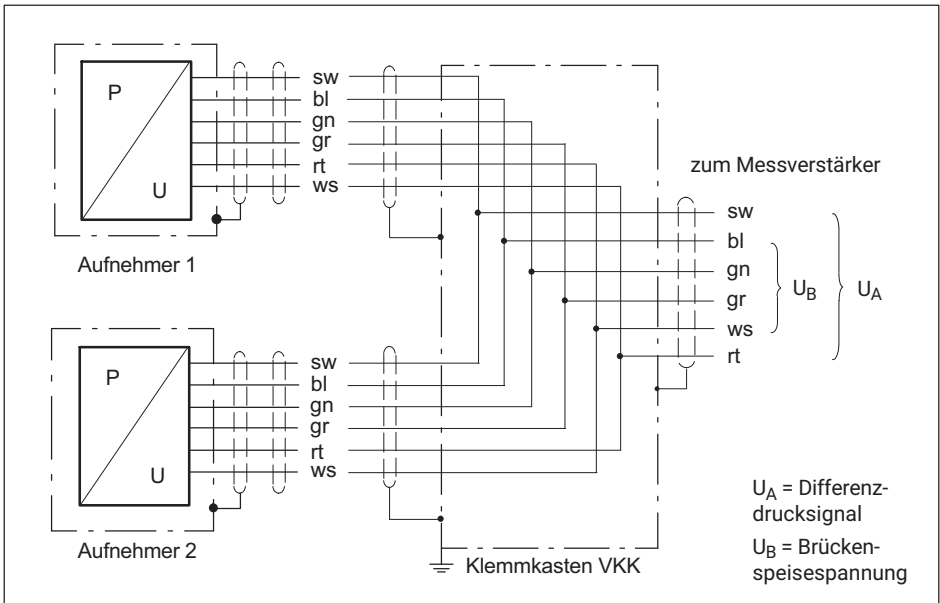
P

U

sw
bl
gn
gr
rt
ws

Aufnehmer 1

zum Messverstärker

sw
bl
gn
gr
ws
rt

$U_B$

$U_A$

P

U

sw
bl
gn
gr
rt
ws

Aufnehmer 2

Klemmkasten VKK

$U_A$ = Differenzdrucksignal

$U_B$ = Brückenspeisespannung